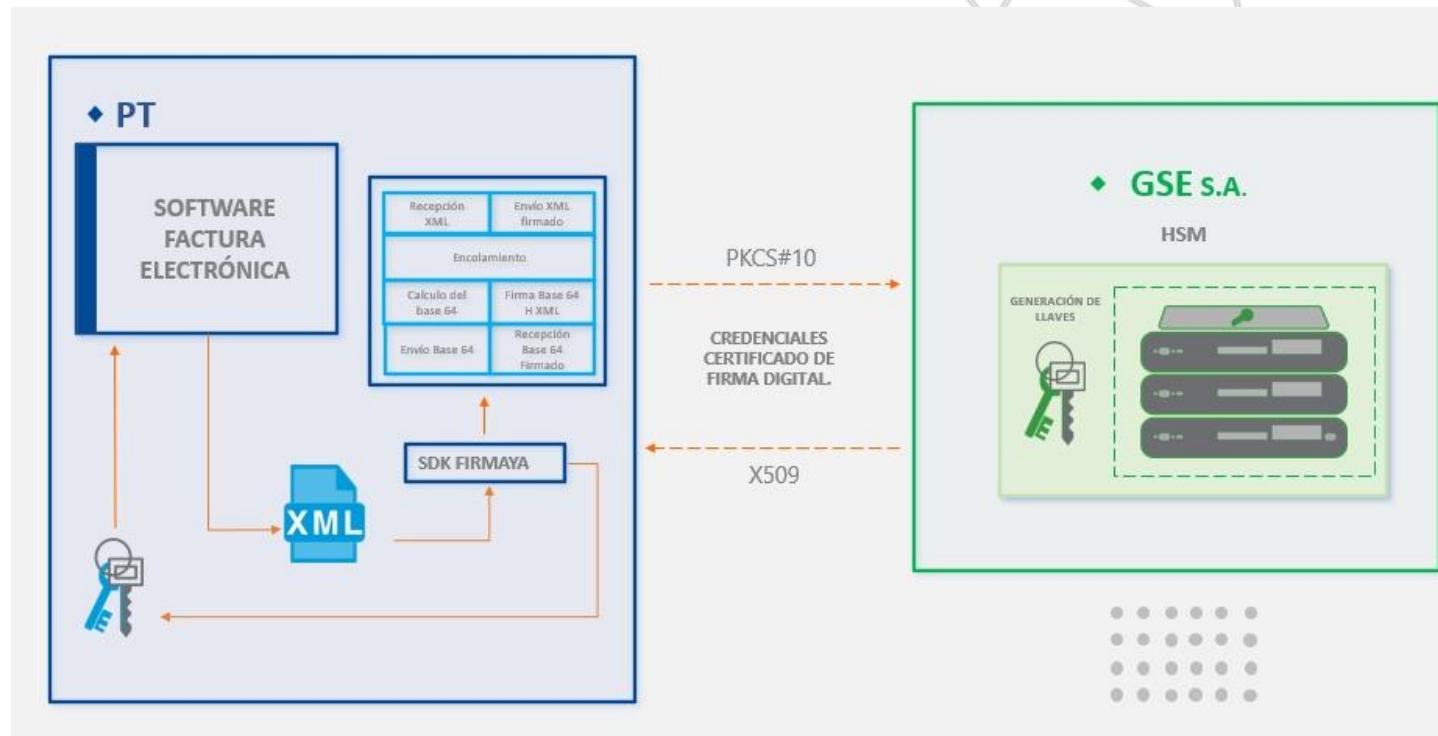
PT

SOFTWARE FACTURA ELECTRÓNICA

| Recepción XML | Envio XML firmado |
|---|---|
| Encolamiento | |
| Calculo del base 64 | Firma Base 64 H XML |
| Envio Base 64 | Recepción Base 64 Firmado |

SDK FIRMAYA

XML

PKCS#10

CREDENCIALES CERTIFICADO DE FIRMA DIGITAL.

X509

GSE S.A.

HSM

GENERACIÓN DE LLAVES